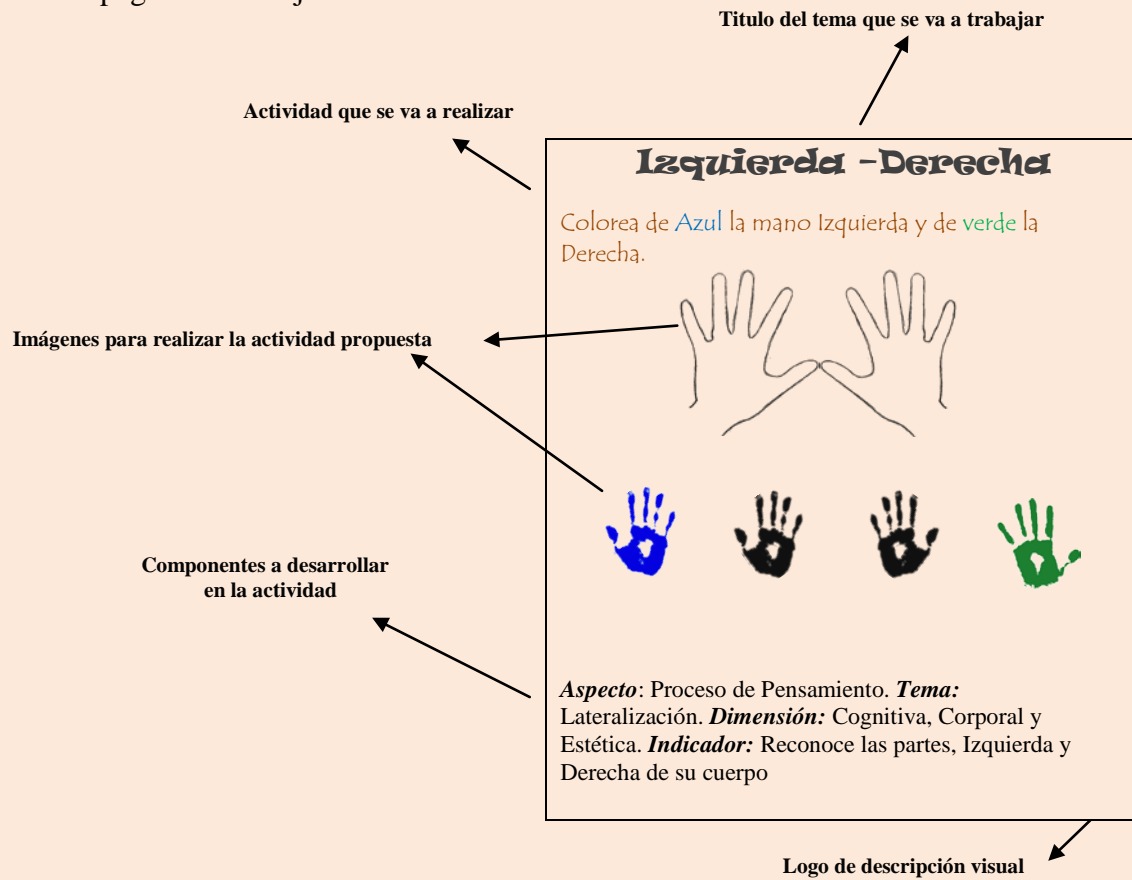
Titulo del tema que se va a trabajar

Actividad que se va a realizar

Izquierda -Derecha

Colorea de Azul la mano Izquierda y de verde la Derecha.

Imágenes para realizar la actividad propuesta

Componentes a desarrollar en la actividad

***Aspecto***: Proceso de Pensamiento. ***Tema:*** Lateralización. ***Dimensión:*** Cognitiva, Corporal y Estética. ***Indicador:*** Reconoce las partes, Izquierda y Derecha de su cuerpo

Logo de descripción visual